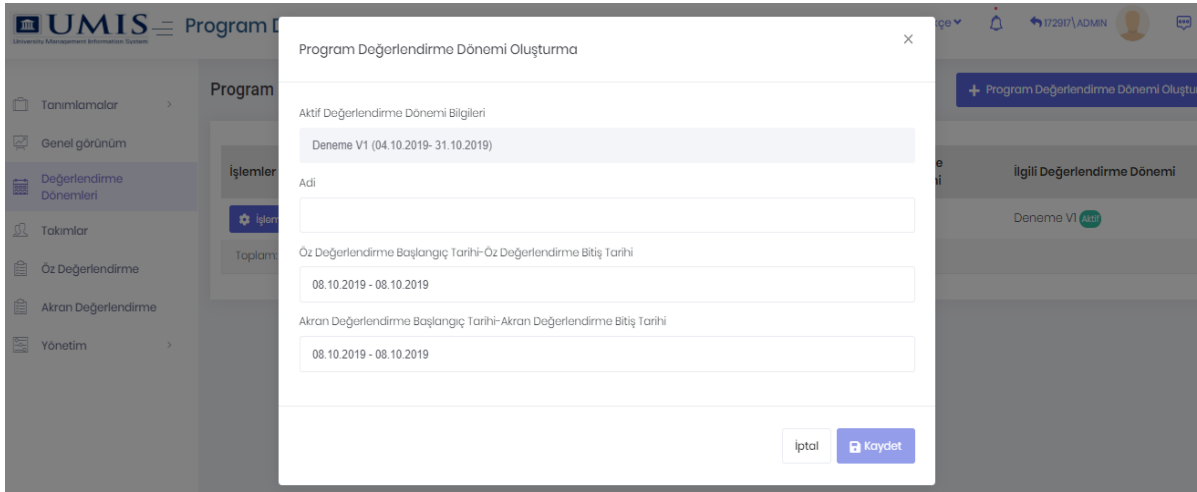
UMIS University Management Information System Program D

çe 172917\ADMIN

Tanımlamalar
Genel görünüm
Değerlendirme Dönemleri
Takımlar
Öz Değerlendirme
Akran Değerlendirme
Yönetim

Program

Program Değerlendirme Dönemi Oluştu

İşlemler

İşlem

Toplam

e
ni

İlgili Değerlendirme Dönemi

Deneme V1 Aktif

Program Değerlendirme Dönemi Oluşturma

×

Aktif Değerlendirme Dönemi Bilgileri

Deneme V1 (04.10.2019- 31.10.2019)

Adi

Öz Değerlendirme Başlangıç Tarihi-Öz Değerlendirme Bitiş Tarihi

08.10.2019 - 08.10.2019

Akran Değerlendirme Başlangıç Tarihi-Akran Değerlendirme Bitiş Tarihi

08.10.2019 - 08.10.2019

İptal

Kaydet